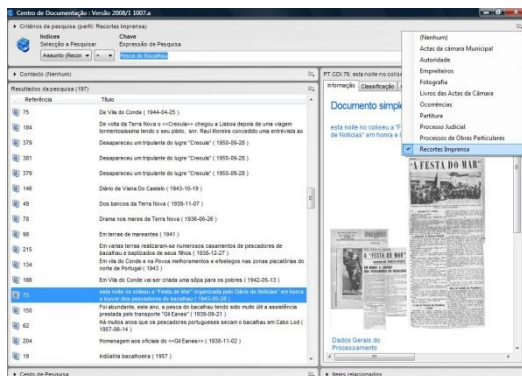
Centro de Documentação : Versão 2008/1 1007.a

Critérios de pesquisa (perfil: Recortes Imprensa)
Índices
Selecção a Pesquisar
Assunto (Recor
Chave
Expressão de Pesquisa
Festa do Bacalhau

Contexto (Nenhum)

Resultados da pesquisa (197)
| Referência | Título |
|---|---|
| 75 | De Vila do Conde ( 1944-04-25 ) |
| 184 | De volta da Terra Nova o <<Creoula>> chegou a Lisboa depois de uma viagem tormentosíssima tendo o seu piloto, snr. Raul Moreira concedido uma entrevista ao |
| 379 | Desapareceu um tripulante do lugre "Creoula" ( 1950-09-28 ) |
| 381 | Desapareceu um tripulante do lugre "Creoula" ( 1950-09-28 ) |
| 379 | Desapareceu um tripulante do lugre "Creoula" ( 1950-09-28 ) |
| 146 | Diário de Viana Do Castelo ( 1943-10-19 ) |
| 49 | Dois bencos da Terra Nova ( 1939-11-07 ) |
| 78 | Drama nos mares da Terra Nova ( 1906-06-26 ) |
| 95 | Em terras de marcantes ( 1941 ) |
| 215 | Em várias terras realizaram-se numerosos casamentos de pescadores de bacalhau e baptizados de seus filhos ( 1938-12-27 ) |
| 134 | Em vila do Conde e na Povoa melhoramentos e festejos nas zonas piscatórias do norte de Portugal ( 1943 ) |
| 166 | Em Vila do Conde vai ser criada uma sôpa para os pobres ( 1942-05-13 ) |
| 75 | esta noite no coliseu a "Festa do Mar" organizada pelo Diário de Notícias" em honra e a favor dos pescadores de bacalhau ( 1943-05-28 ) |
| 150 | Foi abundante, este ano, a pesca do bacalhau tendo sido muito útil a assistência prestada pelo transporte "Gil Eanes" ( 1939-09-21 ) |
| 62 | Há muitos anos que os pescadores portugueses secam o bacalhau em Cabo Lod ( 1957-08-14 ) |
| 204 | Homenagem aos oficiais do <<Gil Eanes>> ( 1938-11-02 ) |
| 19 | Indústria bacalhoeira ( 1957 ) |

Cesto de Pesquisa
Itens relacionados

PT.CDI.75: esta noite no coliseu
Informação | Classificação
Documento simpl
esta noite no coliseu a "F de Notícias" em honra e
A FESTA DO MAR
A "FESTA DO MAR"
Dados Gerais do Processamento

(Nenhum)
Actas da câmara Municipal
Autoridade
Empreiteiros
Fotografia
Livros das Actas da Câmara
Ocorrências
Partitura
Processo Judicial
Processos de Obras Particulares
Recortes Imprensa